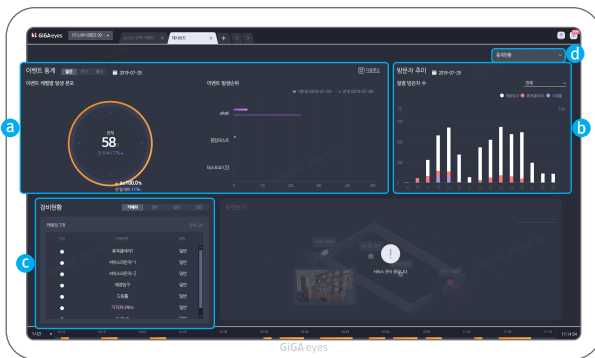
GiGA eyes

대시보드

a

이벤트 통계

일별 주간 월간

2019-07-29

이벤트 유형별 발생 분포

전체

58

이벤트 발생순위

b

방문자 추이

2019-07-29

일별 방문자 수

d

c

장비현황

카메라

서비스 준비 중입니다

14:05

11:14:54

GiGA eyes